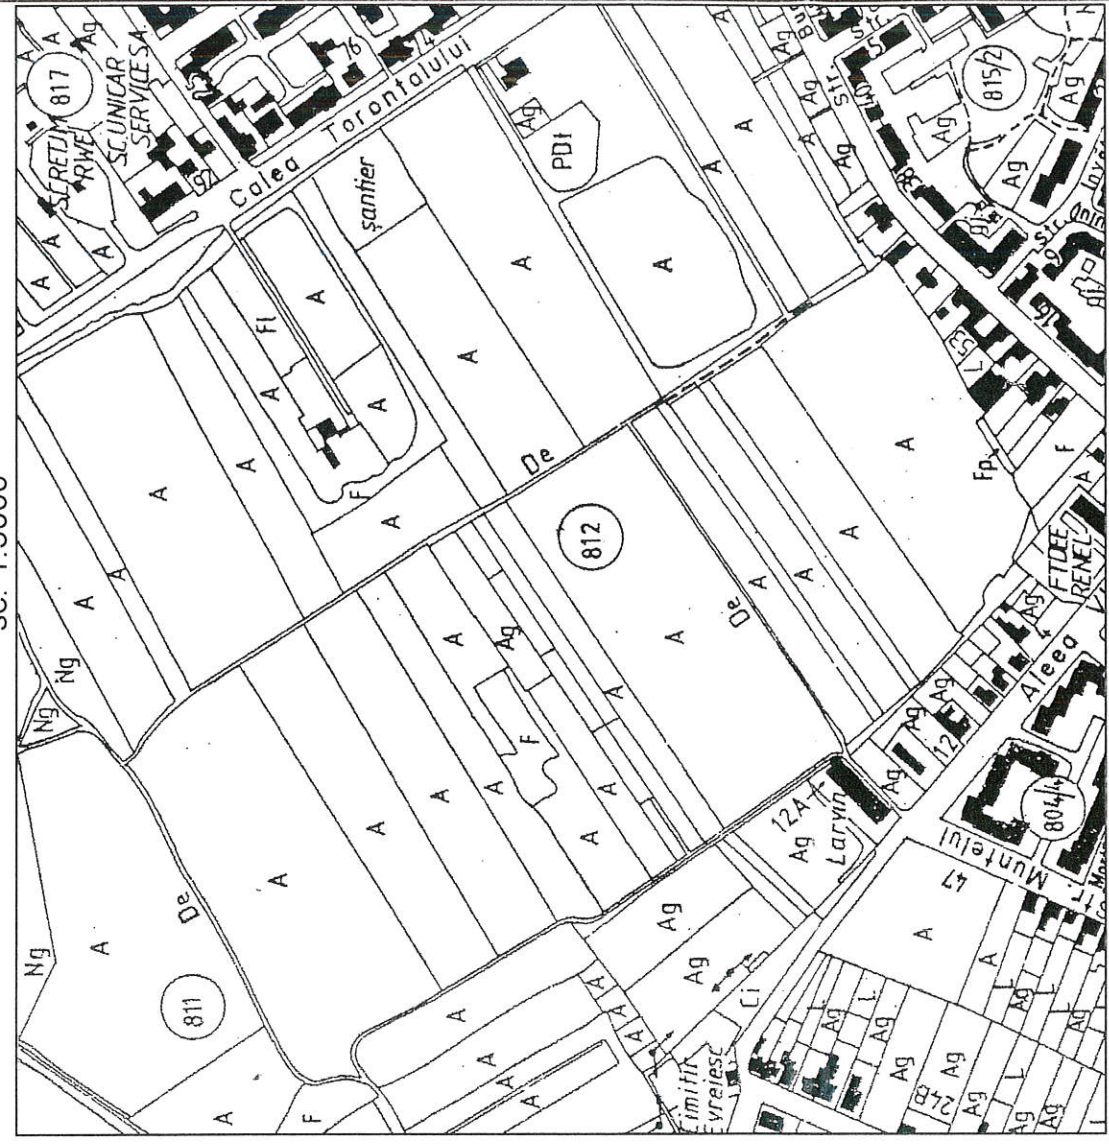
Sc. 1:5000

817
SC RETIM RWE
SC UNICAR SERVICE SA
Ag
A
Calea Torontalului
97
25
76
şantier
PDt
Ag
815/2
Str.
Bu
Str.
5
Ag
Str. Ion
Str.
Fl
F
De
812
A
Ng
Ng
Ng
811
De
F
Ag
Fp
FTDEE RENEL
Aleea
Ag
12
12A
Laryin
Ag
804/4
Munteiul
47
Ci
Cimitir Evreiesc
Ag
L
24B
Ag